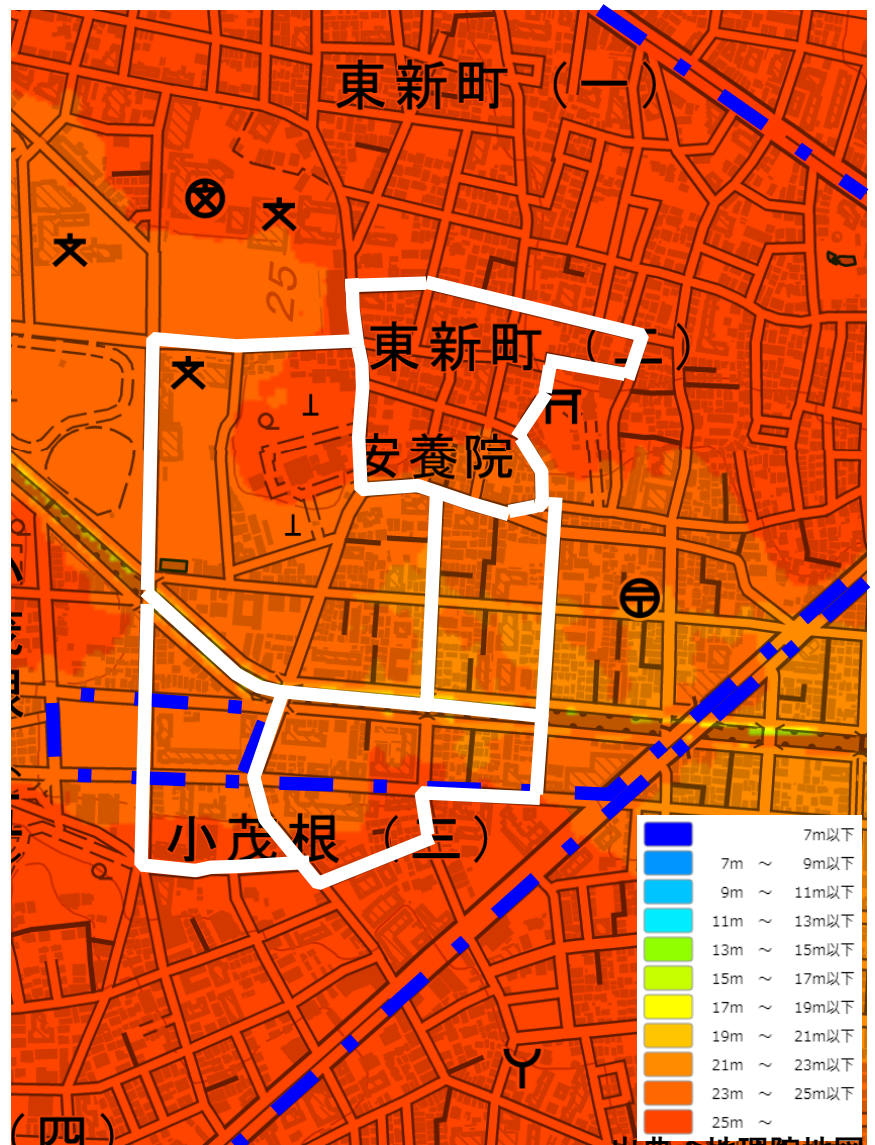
東新町（一）

25

東新町（二）

安養院

小茂根（三）

（四）

| | |
|---|---|
| | 7m以下 |
| | 7m 〜 9m以下 |
| | 9m 〜 11m以下 |
| | 11m 〜 13m以下 |
| | 13m 〜 15m以下 |
| | 15m 〜 17m以下 |
| | 17m 〜 19m以下 |
| | 19m 〜 21m以下 |
| | 21m 〜 23m以下 |
| | 23m 〜 25m以下 |
| | 25m 〜 |

出典：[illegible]地理院地図